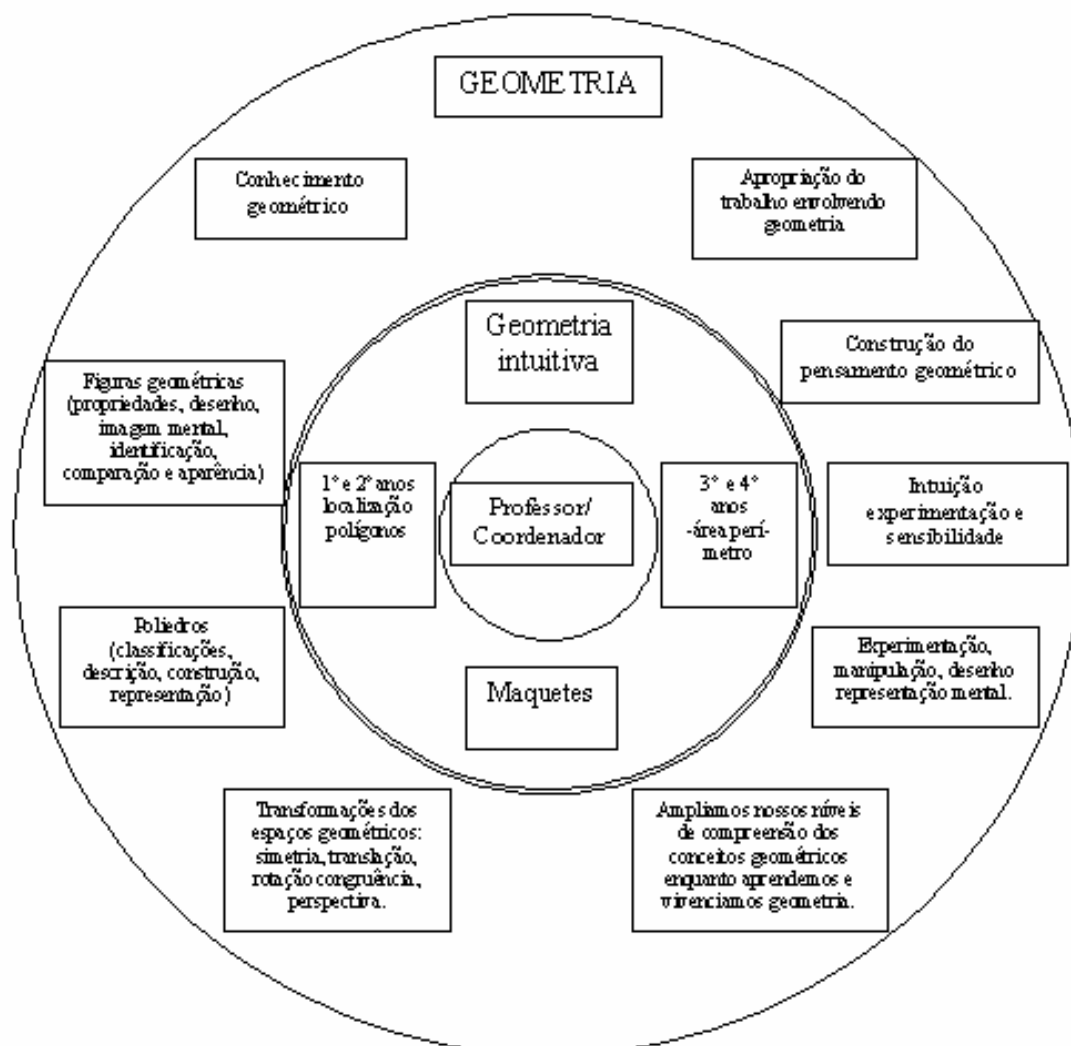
GEOMETRIA

Conhecimento geométrico

Apropriação do trabalho envolvendo geometria

Geometria intuitiva

Construção do pensamento geométrico

Figuras geométricas (propriedades, desenho, imagem mental, identificação, comparação e aparência)

1° e 2° anos localização polígonos

Professor/ Coordenador

3° e 4° anos -área perímetro

Intuição experimentação e sensibilidade

Poliedros (classificações, descrição, construção, representação)

Maquetes

Experimentação, manipulação, desenho representação mental.

Transformações dos espaços geométricos: simetria, translação, rotação congruência, perspectiva.

Ampliamos nossos níveis de compreensão dos conceitos geométricos enquanto aprendemos e vivenciamos geometria.